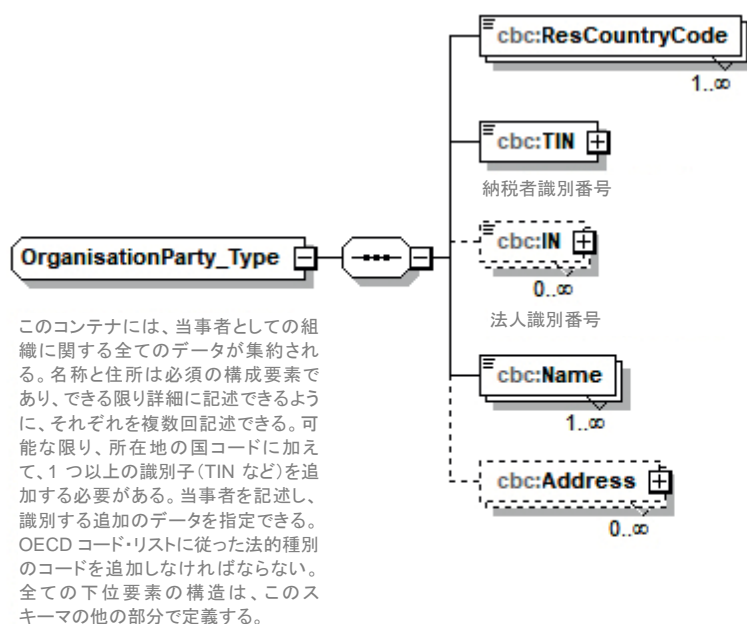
cbc:ResCountryCode
1..∞

cbc:TIN
納税者識別番号

OrganisationParty_Type

cbc:IN
0..∞
法人識別番号

cbc:Name
1..∞

cbc:Address
0..∞

このコンテナには、当事者としての組織に関する全てのデータが集約される。名称と住所は必須の構成要素であり、できる限り詳細に記述できるように、それぞれを複数回記述できる。可能な限り、所在地の国コードに加えて、1つ以上の識別子(TIN など)を追加する必要がある。当事者を記述し、識別する追加のデータを指定できる。OECD コード・リストに従った法的種別のコードを追加しなければならない。全ての下位要素の構造は、このスキーマの他の部分で定義する。